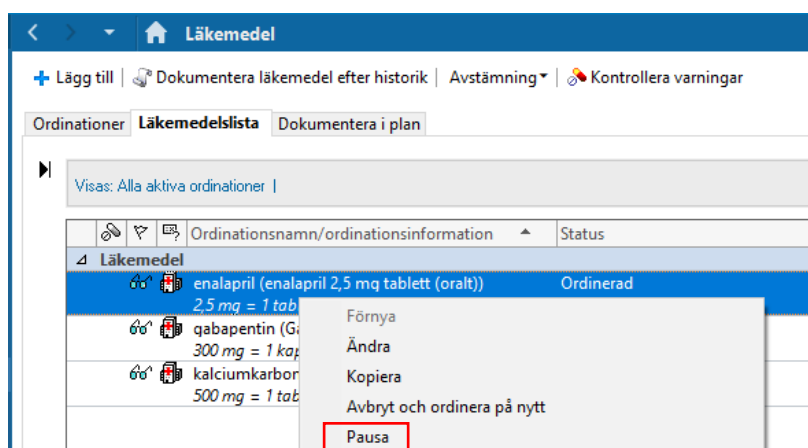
Läkemedel

Lägg till | Dokumentera läkemedel efter historik | Avstämning | Kontrollera varningar

Ordinationer | Läkemedelslista | Dokumentera i plan

Visas: Alla aktiva ordinationer |

| | Ordinationsnamn/ordinationsinformation | Status |
|---|---|---|
| Läkemedel | | |
| | enalapril (enalapril 2,5 mq tablett (oralt)) 2,5 mg = 1 tab | Ordinerad |
| | qabapentin (Ga 300 mg = 1 kap | |
| | kalciumkarbon 500 mg = 1 tab | |

Förnya
Ändra
Kopiera
Avbryt och ordinera på nytt
Pausa